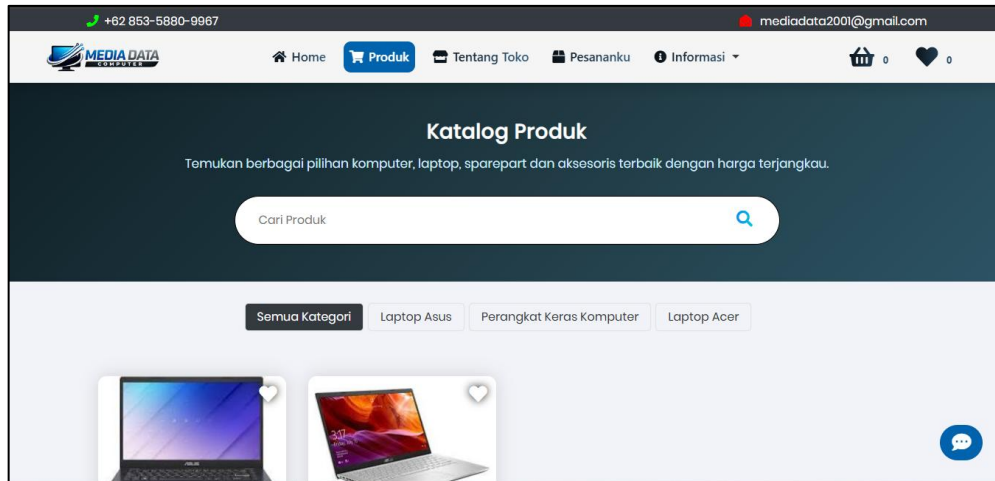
+62 853-5880-9967
mediadata2001@gmail.com

MEDIA DATA
COMPUTER

Home
Produk
Tentang Toko
Pesananku
Informasi
0
0

Katalog Produk

Temukan berbagai pilihan komputer, laptop, sparepart dan aksesoris terbaik dengan harga terjangkau.

Cari Produk

Semua Kategori
Laptop Asus
Perangkat Keras Komputer
Laptop Acer